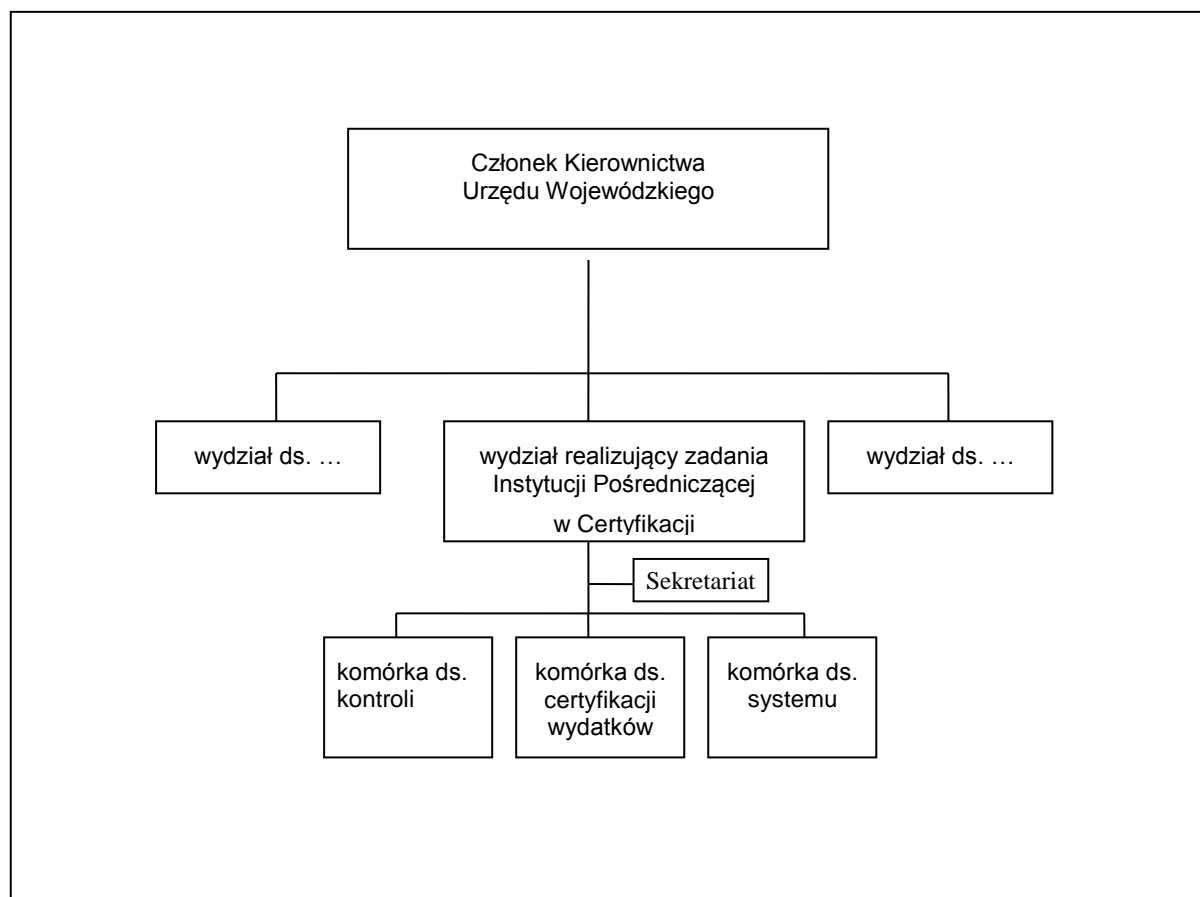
Członek Kierownictwa Urzędu Wojewódzkiego

wydział ds. …

wydział realizujący zadania Instytucji Pośredniczącej w Certyfikacji

wydział ds. …

Sekretariat

komórka ds. kontroli

komórka ds. certyfikacji wydatków

komórka ds. systemu